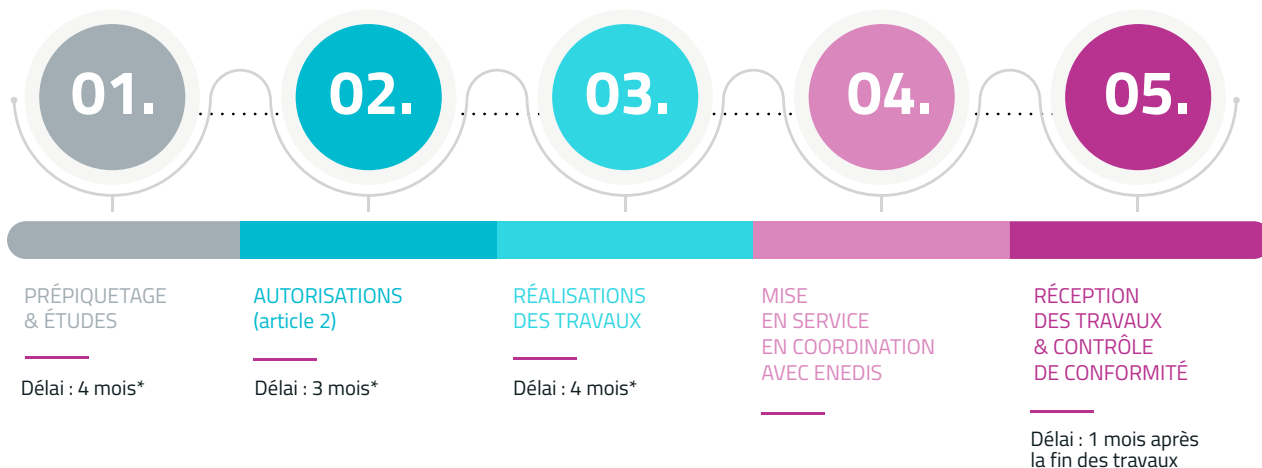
01.

02.

03.

04.

05.

PRÉPIQUETAGE & ÉTUDES

Délai : 4 mois*

AUTORISATIONS (article 2)

Délai : 3 mois*

RÉALISATIONS DES TRAVAUX

Délai : 4 mois*

MISE EN SERVICE EN COORDINATION AVEC ENEDIS

RÉCEPTION DES TRAVAUX & CONTRÔLE DE CONFORMITÉ

Délai : 1 mois après la fin des travaux